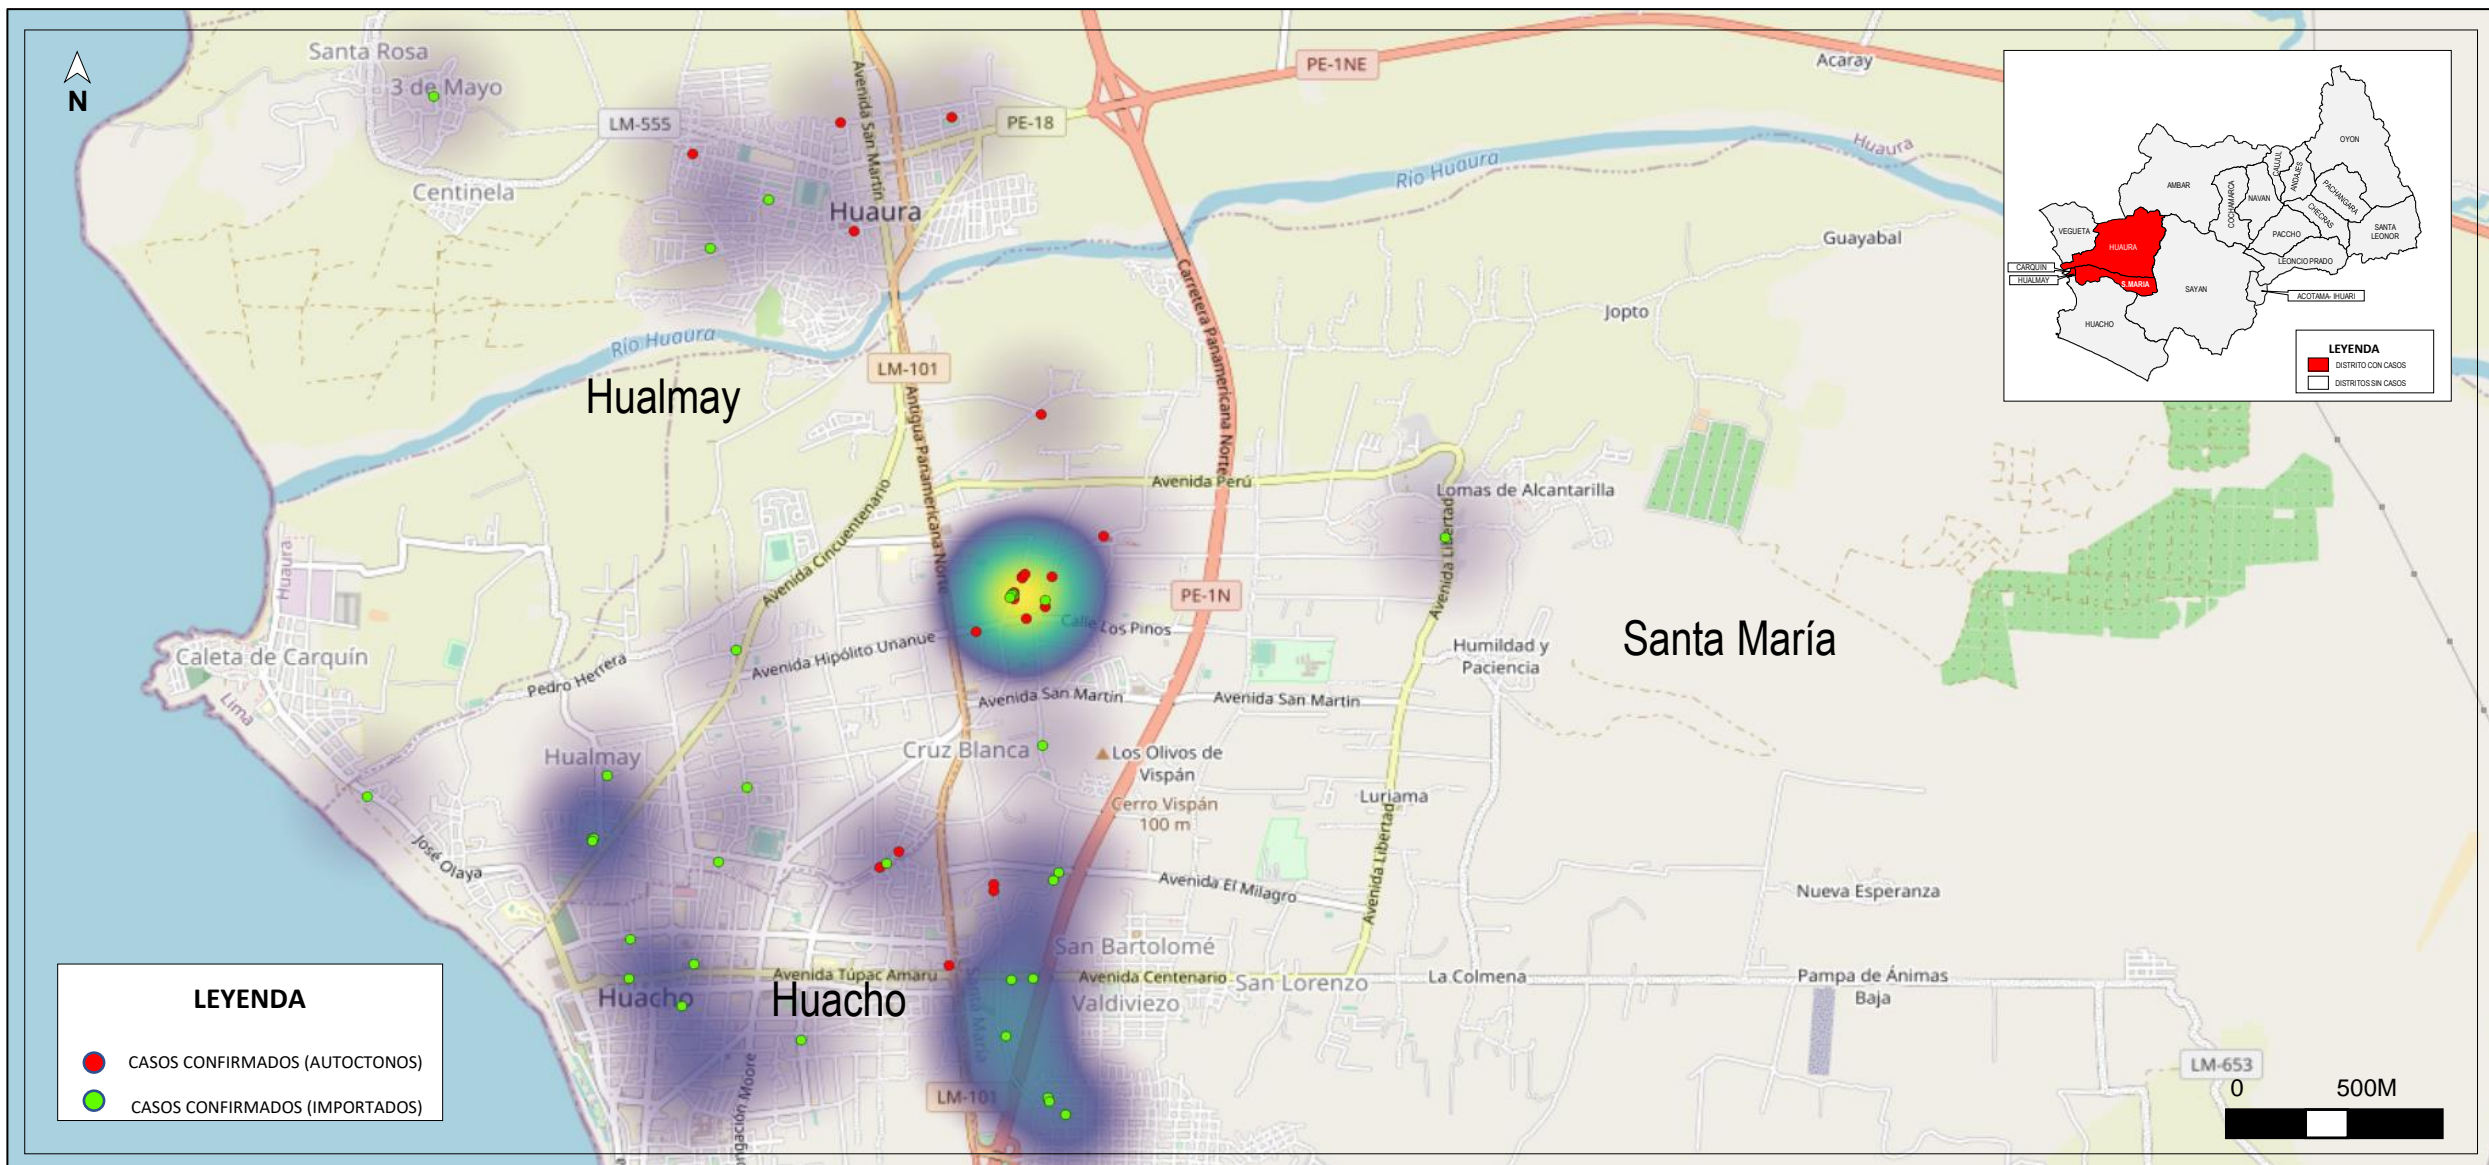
N

Santa Rosa
3 de Mayo
LM-555
PE-18
PE-1NE
Acaray
Centinela
Huaura
Avenida San Martín
Río Huaura
Huaura
Guayabal
Jopto
Río Huaura
LM-101
Hualmay
Antigua Panamericana Norte
Carretera Panamericana Norte
Avenida Perú
Lomas de Alcantarilla
Avenida Cincuentenario
Avenida Libertad
PE-1N
Calle Los Pinos
Huaura
Caleta de Carquín
Pedro Herrera
Avenida Hipólito Unanue
Humildad y Paciencia
Santa María
Lima
Avenida San Martín
Avenida San Martín
Hualmay
Cruz Blanca
Los Olivos de Vispán
Cerro Vispán 100 m
Luriama
José Olaya
Avenida El Milagro
Avenida Libertad
Nueva Esperanza
San Bartolomé
Avenida Túpac Amaru
Avenida Centenario
San Lorenzo
La Colmena
Pampa de Ánimas Baja
Huacho
Huacho
Valdiviezo
LM-101
LM-653

OYON
AMBAR
CAUJUL
ANDAJES
NAVAN
COCHAMARCA
PACHANGARA
CHECRAS
VEGUETA
HUAURA
PACCHO
SANTA LEONOR
CARQUIN
HUALMAY
S.MARIA
LEONCIO PRADO
SAYAN
ACOTAMA- IHUARI
HUACHO
LEYENDA
DISTRITO CON CASOS
DISTRITOS SIN CASOS

LEYENDA
CASOS CONFIRMADOS (AUTOCTONOS)
CASOS CONFIRMADOS (IMPORTADOS)

0
500M